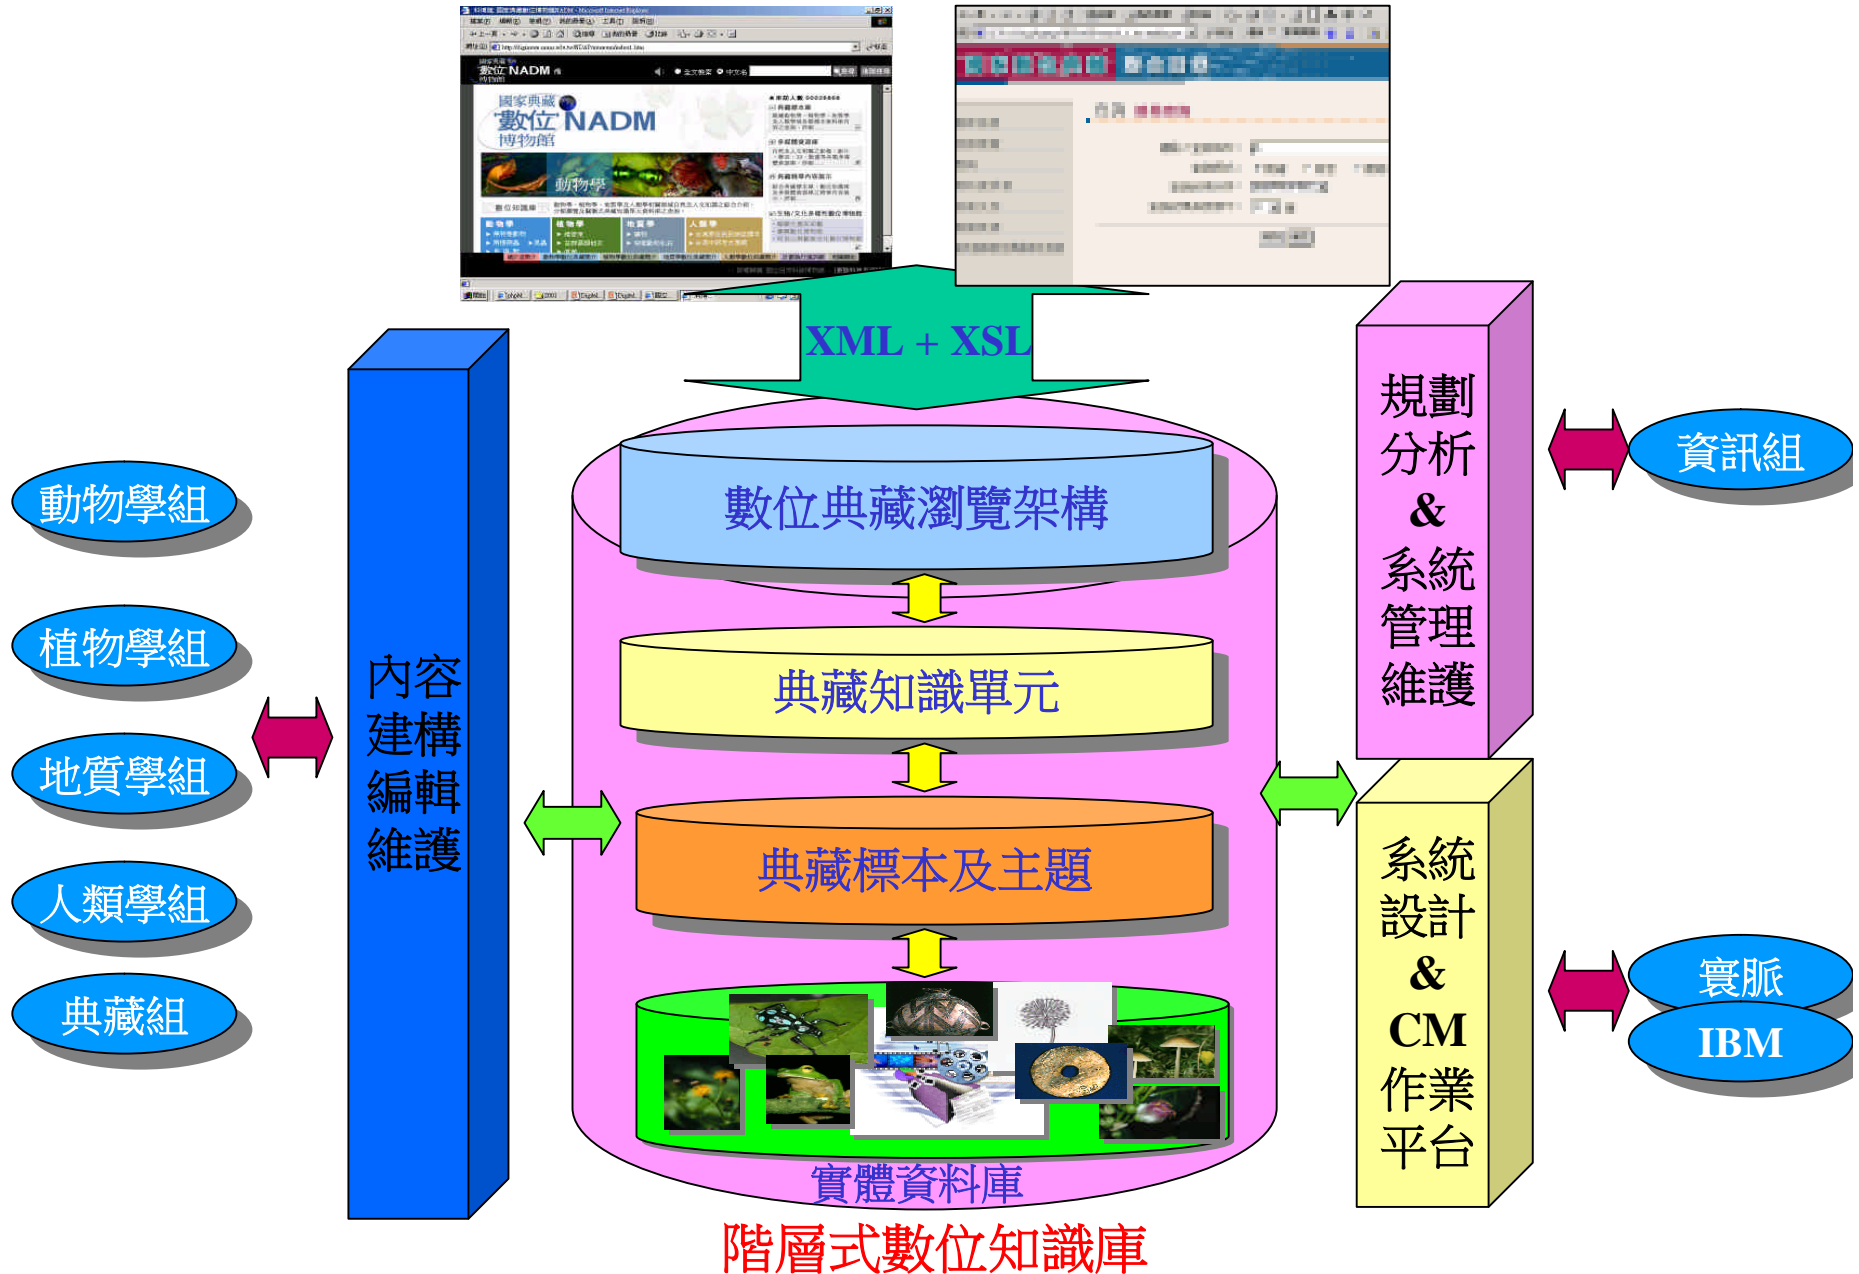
國家典藏數位NADM博物館

動物學

XML + XSL

動物學組

植物學組

地質學組

人類學組

典藏組

內容建構編輯維護

數位典藏瀏覽架構

典藏知識單元

典藏標本及主題

實體資料庫

階層式數位知識庫

規劃分析&系統管理維護

資訊組

系統設計&CM作業平台

寰脈

IBM